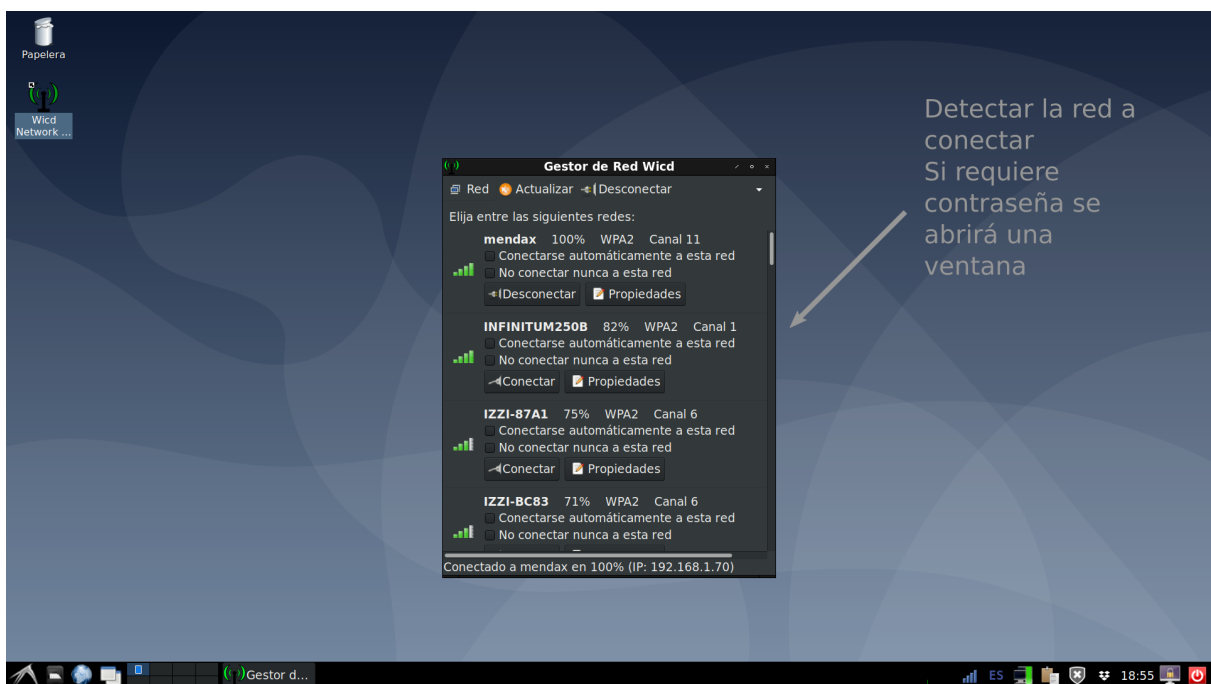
Papelera

Wicd Network ...

Detectar la red a conectar
Si requiere contraseña se abrirá una ventana

Gestor de Red Wicd

Red Actualizar Desconectar

Elija entre las siguientes redes:

mendax 100% WPA2 Canal 11
Conectarse automáticamente a esta red
No conectar nunca a esta red
Desconectar Propiedades

INFINITUM250B 82% WPA2 Canal 1
Conectarse automáticamente a esta red
No conectar nunca a esta red
Conectar Propiedades

IZZI-87A1 75% WPA2 Canal 6
Conectarse automáticamente a esta red
No conectar nunca a esta red
Conectar Propiedades

IZZI-BC83 71% WPA2 Canal 6
Conectarse automáticamente a esta red
No conectar nunca a esta red

Conectado a mendax en 100% (IP: 192.168.1.70)

Gestor d...

ES 18:55